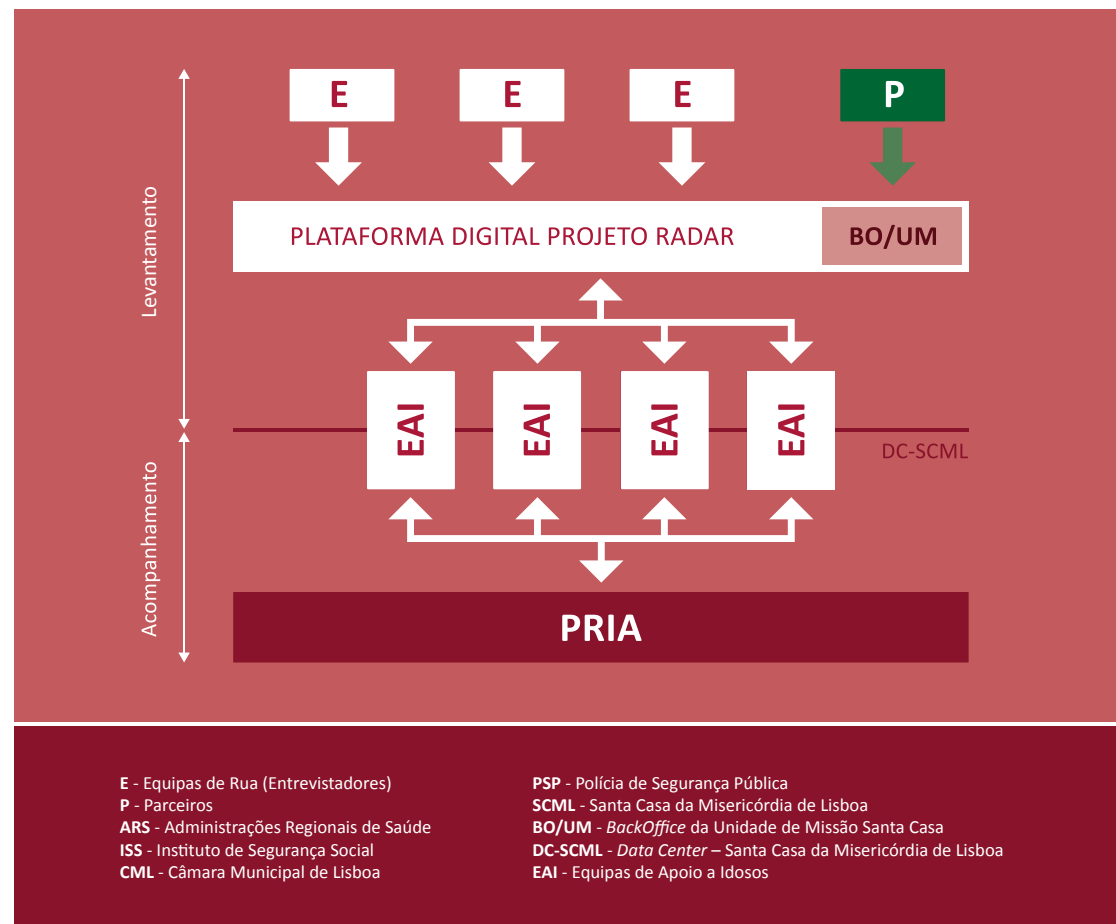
Levantamento

Acompanhamento

E E E P

PLATAFORMA DIGITAL PROJETO RADAR BO/UM

EAI EAI EAI EAI

DC-SCML

PRIA

E - Equipas de Rua (Entrevistadores)
P - Parceiros
ARS - Administrações Regionais de Saúde
ISS - Instituto de Segurança Social
CML - Câmara Municipal de Lisboa

PSP - Polícia de Segurança Pública
SCML - Santa Casa da Misericórdia de Lisboa
BO/UM - BackOffice da Unidade de Missão Santa Casa
DC-SCML - Data Center – Santa Casa da Misericórdia de Lisboa
EAI - Equipas de Apoio a Idosos